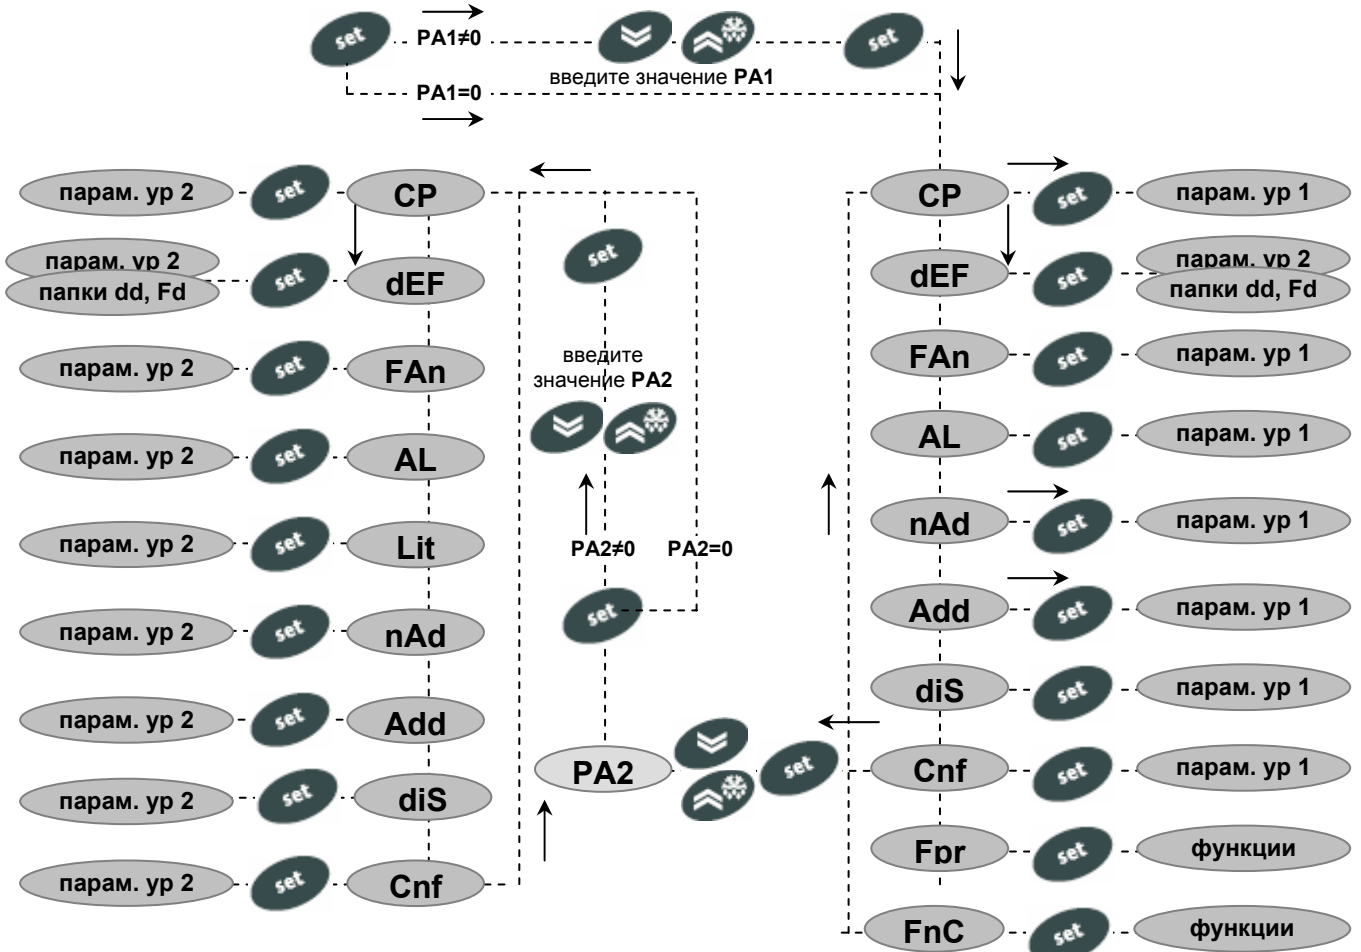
set PA1≠0 set
введите значение PA1
PA1=0

парам. ур 2 set CP
парам. ур 2
папки dd, Fd set dEF
парам. ур 2 set FAn
парам. ур 2 set AL
парам. ур 2 set Lit
парам. ур 2 set nAd
парам. ур 2 set Add
парам. ур 2 set diS
парам. ур 2 set Cnf

set
введите значение PA2
PA2≠0 PA2=0
set
PA2 set

CP set парам. ур 1
dEF set парам. ур 2
папки dd, Fd
FAn set парам. ур 1
AL set парам. ур 1
nAd set парам. ур 1
Add set парам. ур 1
diS set парам. ур 1
Cnf set парам. ур 1
Fpr set функции
FnC set функции